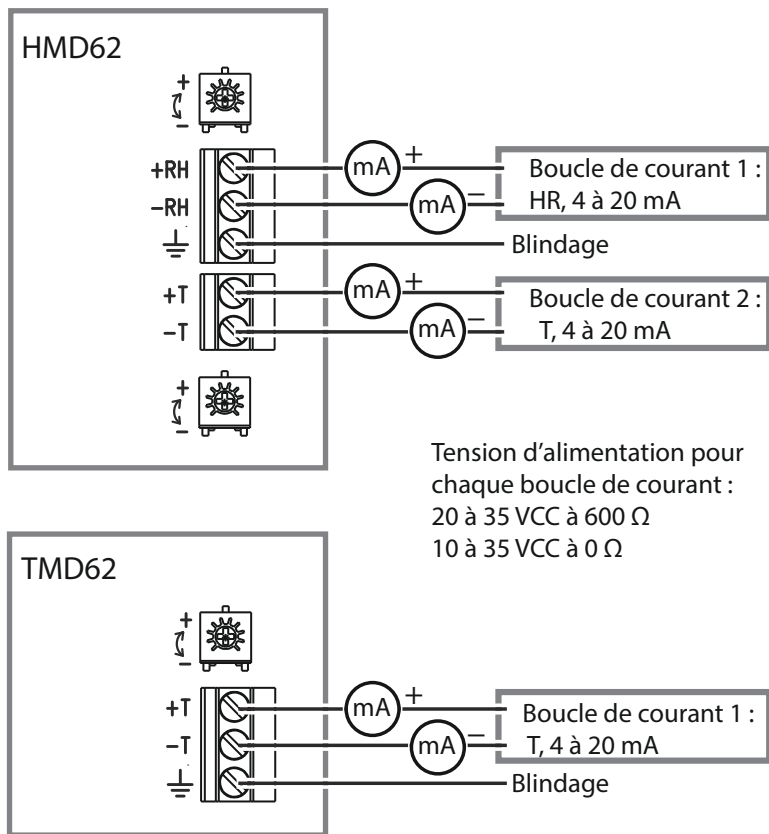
HMD62

+
−

+RH
−RH

mA +
mA −

Boucle de courant 1 :
HR, 4 à 20 mA

Blindage

+T
−T

mA +
mA −

Boucle de courant 2 :
T, 4 à 20 mA

+
−

Tension d'alimentation pour chaque boucle de courant :
20 à 35 VCC à 600 Ω
10 à 35 VCC à 0 Ω

TMD62

+
−

+T
−T

mA +
mA −

Boucle de courant 1 :
T, 4 à 20 mA

Blindage